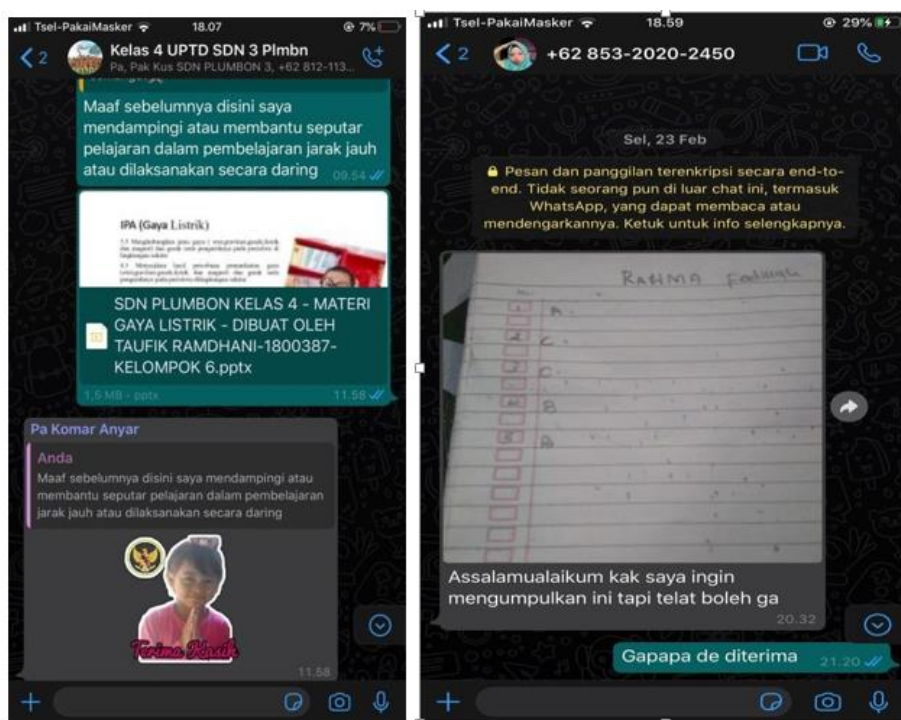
Tsel-PakaiMasker 18.07 7%

2 Kelas 4 UPTD SDN 3 Plmbn
Pa, Pak Kus SDN PLUMBON 3, +62 812-113...

Maaf sebelumnya disini saya mendampingi atau membantu seputar pelajaran dalam pembelajaran jarak jauh atau dilaksanakan secara daring 09.54

IPA (Gaya Listrik)

SDN PLUMBON KELAS 4 - MATERI GAYA LISTRIK - DIBUAT OLEH TAUFIK RAMDHANI-1800387-KELOMPOK 6.pptx

1,5 MB · pptx 11.58

Pa Komar Anyar

Anda
Maaf sebelumnya disini saya mendampingi atau membantu seputar pelajaran dalam pembelajaran jarak jauh atau dilaksanakan secara daring

Terima Kasih

11.58

Tsel-PakaiMasker 18.59 29%

2 +62 853-2020-2450

Sel, 23 Feb

Pesan dan panggilan terenkripsi secara end-to-end. Tidak seorang pun di luar chat ini, termasuk WhatsApp, yang dapat membaca atau mendengarkannya. Ketuk untuk info selengkapnya.

RAHMA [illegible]
A
C
C
B
A

Assalamualaikum kak saya ingin mengumpulkan ini tapi telat boleh ga
20.32

Gapapa de diterima 21.20